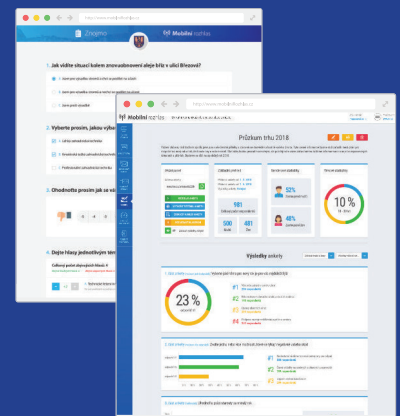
Znojmo

Mobilní rozhlas

1. Jak vidíte situaci kolem znovuobnovení aleje břiz v ulici Březová?

Jsem pro vysázení

Jsem proti vysázení

2. Vyberte prosím, jakou výba

3. Ohodnoťte prosím jak se va

4. Dejte hlasy jednotlivým tém

Mobilní rozhlas

Průzkum trhu 2018

Výsledky ankety

23 %

981

500

487

52%

48%

10 %